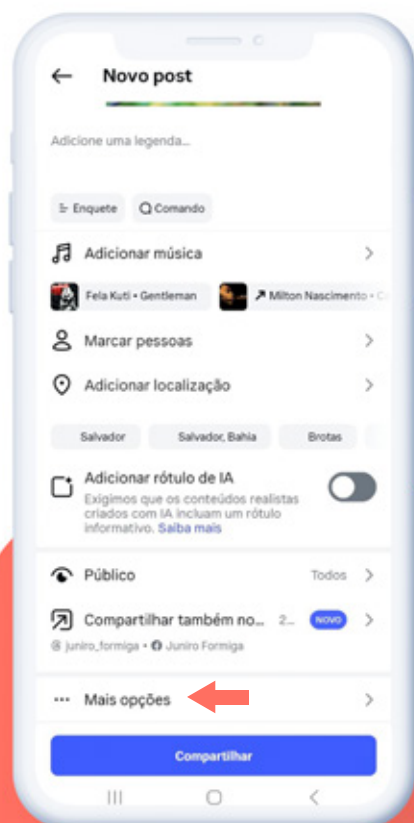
Novo post

Adicione uma legenda...

Enquete
Comando

Adicionar música

Fela Kuti • Gentleman
Milton Nascimento • C

Marcar pessoas

Adicionar localização

Salvador
Salvador, Bahia
Brotas

Adicionar rótulo de IA
Exigimos que os conteúdos realistas criados com IA incluam um rótulo informativo. Saiba mais

Público
Todos

Compartilhar também no...
2...
NOVO
junio_formiga • Juniro Formiga

Mais opções

Compartilhar